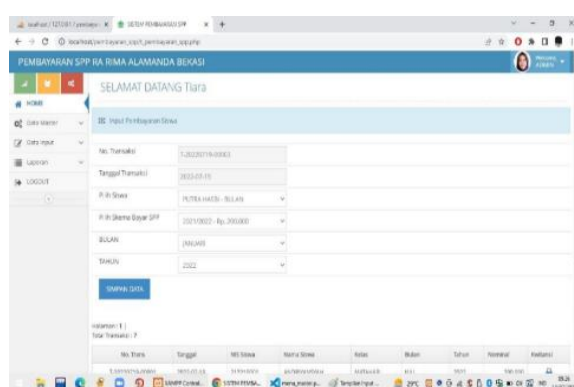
localhost / 127.0.0.1 / pembayar | SISTEM PEMBAYARAN SPP

localhost/pembayaran_spp/t_pembayaran_spp.php

PEMBAYARAN SPP RA RIMA ALAMANDA BEKASI

HOME
Data Master
Data Input
Laporan
LOGOUT

SELAMAT DATANG Tiara

Input Pembayaran Siswa

No. Transaksi: 1-20220719-0003
Tanggal Transaksi: 2022-07-19
Pilih Siswa: PUTRA HAEDI - BULAN
Pilih Skema Bayar SPP: 2021/2022 - Rp. 200.000
BULAN: JANUARI
TAHUN: 2022

SIMPAN DATA

Halaman: 1 |
Total Transaksi: 7

| No. Trans | Tanggal | NIS Siswa | Nama Siswa | Kelas | Bulan | Tahun | Nominal | Kwitansi |
|---|---|---|---|---|---|---|---|---|
| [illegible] | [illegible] | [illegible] | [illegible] | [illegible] | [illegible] | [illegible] | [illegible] | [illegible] |